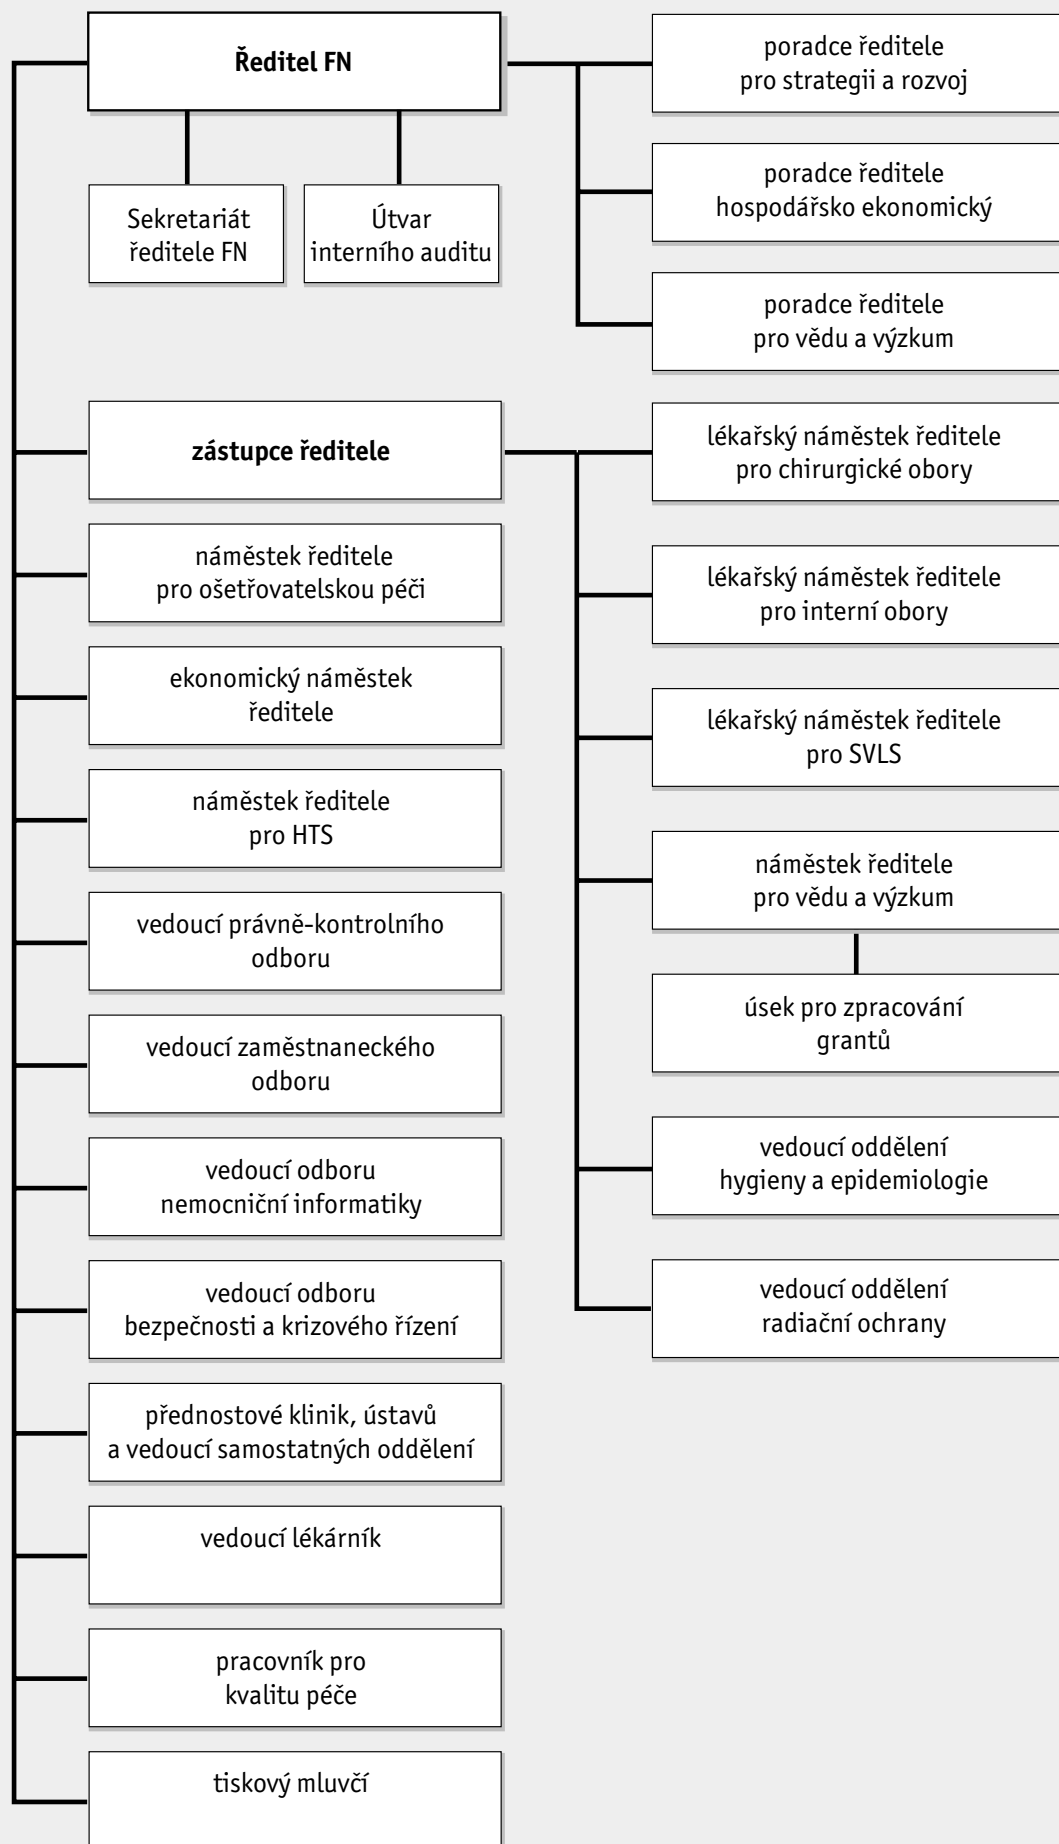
Ředitel FN

Sekretariát ředitele FN

Útvar interního auditu

poradce ředitele pro strategii a rozvoj

poradce ředitele hospodářsko ekonomický

poradce ředitele pro vědu a výzkum

zástupce ředitele

lékařský náměstek ředitele pro chirurgické obory

lékařský náměstek ředitele pro interní obory

lékařský náměstek ředitele pro SVLS

náměstek ředitele pro vědu a výzkum

úsek pro zpracování grantů

vedoucí oddělení hygieny a epidemiologie

vedoucí oddělení radiační ochrany

náměstek ředitele pro ošetřovatelskou péči

ekonomický náměstek ředitele

náměstek ředitele pro HTS

vedoucí právně-kontrolního odboru

vedoucí zaměstnaneckého odboru

vedoucí odboru nemocniční informatiky

vedoucí odboru bezpečnosti a krizového řízení

přednostové klinik, ústavů a vedoucí samostatných oddělení

vedoucí lékárník

pracovník pro kvalitu péče

tiskový mluvčí